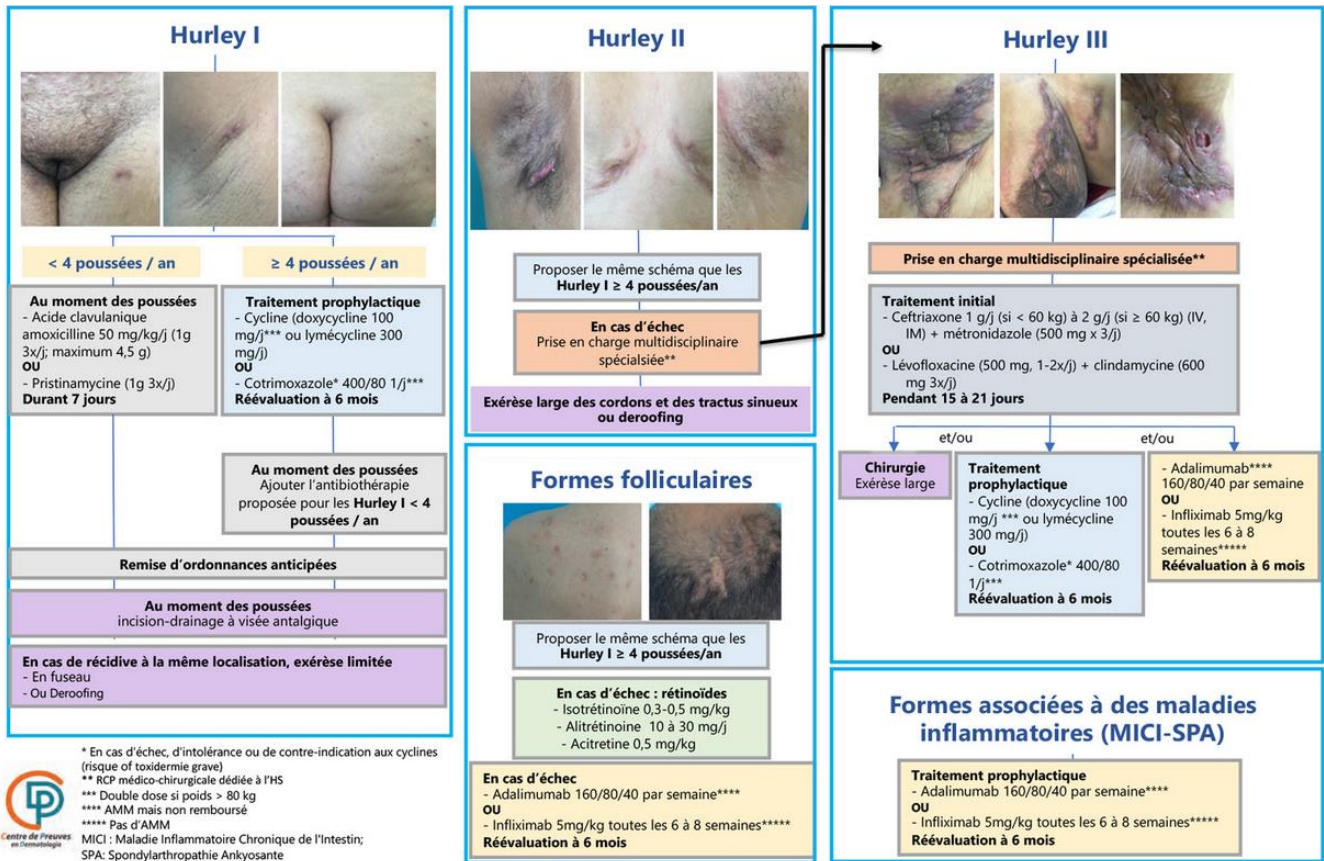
Hurley I

< 4 poussées / an

≥ 4 poussées / an

**Au moment des poussées**
- Acide clavulanique amoxicilline 50 mg/kg/j (1g 3x/j; maximum 4,5 g)
**OU**
- Pristinamycine (1g 3x/j)
**Durant 7 jours**

**Traitement prophylactique**
- Cycline (doxycycline 100 mg/j*** ou lymécycline 300 mg/j)
**OU**
- Cotrimoxazole* 400/80 1/j***
**Réévaluation à 6 mois**

**Au moment des poussées**
Ajouter l'antibiothérapie proposée pour les **Hurley I < 4 poussées / an**

**Remise d'ordonnances anticipées**

**Au moment des poussées**
incision-drainage à visée antalgique

**En cas de récidive à la même localisation, exérèse limitée**
- En fuseau
- Ou Deroofing

Hurley II

Proposer le même schéma que les **Hurley I ≥ 4 poussées/an**

**En cas d'échec**
Prise en charge multidisciplinaire spécialsiée**

**Exérèse large des cordons et des tractus sinueux ou deroofing**

Formes folliculaires

Proposer le même schéma que les **Hurley I ≥ 4 poussées/an**

**En cas d'échec : rétinoïdes**
- Isotrétinoïne 0,3-0,5 mg/kg
- Alitrétinoine 10 à 30 mg/j
- Acitretine 0,5 mg/kg

**En cas d'échec**
- Adalimumab 160/80/40 par semaine****
**OU**
- Infliximab 5mg/kg toutes les 6 à 8 semaines*****
**Réévaluation à 6 mois**

Hurley III

**Prise en charge multidisciplinaire spécialisée****

**Traitement initial**
- Ceftriaxone 1 g/j (si < 60 kg) à 2 g/j (si ≥ 60 kg) (IV, IM) + métronidazole (500 mg x 3/j)
**OU**
- Lévofloxacine (500 mg, 1-2x/j) + clindamycine (600 mg 3x/j)
**Pendant 15 à 21 jours**

et/ou

et/ou

**Chirurgie**
Exérèse large

**Traitement prophylactique**
- Cycline (doxycycline 100 mg/j *** ou lymécycline 300 mg/j)
**OU**
- Cotrimoxazole* 400/80 1/j***
**Réévaluation à 6 mois**

- Adalimumab**** 160/80/40 par semaine
**OU**
- Infliximab 5mg/kg toutes les 6 à 8 semaines*****
**Réévaluation à 6 mois**

Formes associées à des maladies inflammatoires (MICI-SPA)

**Traitement prophylactique**
- Adalimumab 160/80/40 par semaine****
**OU**
- Infliximab 5mg/kg toutes les 6 à 8 semaines*****
**Réévaluation à 6 mois**

* En cas d'échec, d'intolérance ou de contre-indication aux cyclines (risque of toxidermie grave)
** RCP médico-chirurgicale dédiée à l'HS
*** Double dose si poids > 80 kg
**** AMM mais non remboursé
***** Pas d'AMM
MICI : Maladie Inflammatoire Chronique de l'Intestin;
SPA: Spondylarthropathie Ankyosante

Centre de Preuves en Dermatologie